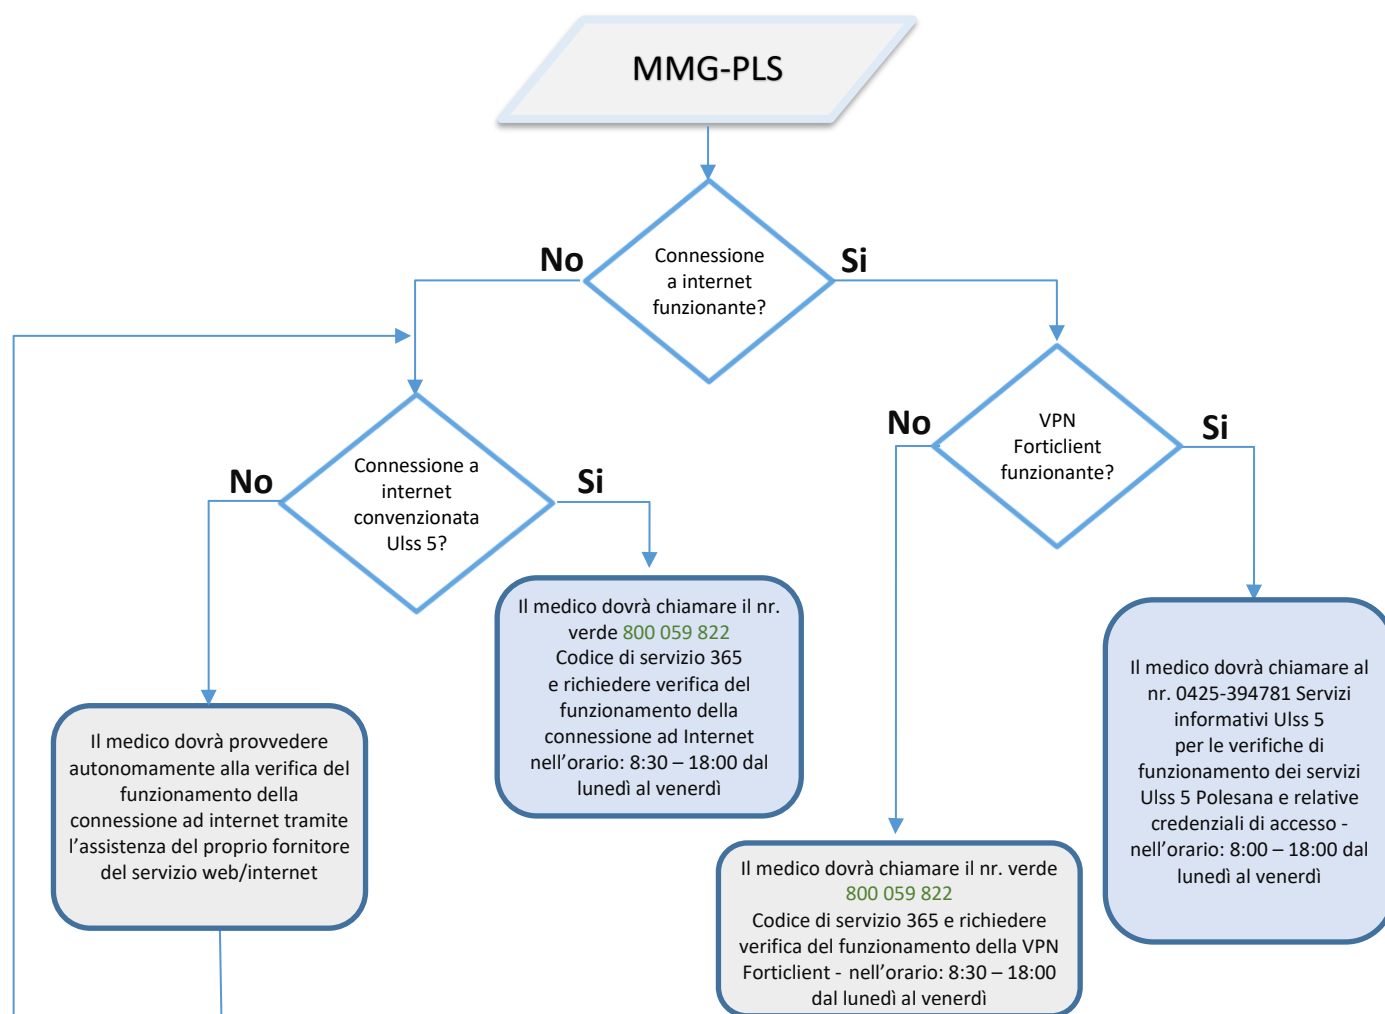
MMG-PLS

No

Connessione a internet funzionante?

Si

No

Connessione a internet convenzionata Ulss 5?

Si

No

VPN Forticlient funzionante?

Si

Il medico dovrà chiamare il nr. verde 800 059 822 Codice di servizio 365 e richiedere verifica del funzionamento della connessione ad Internet nell'orario: 8:30 – 18:00 dal lunedì al venerdì

Il medico dovrà chiamare al nr. 0425-394781 Servizi informativi Ulss 5 per le verifiche di funzionamento dei servizi Ulss 5 Polesana e relative credenziali di accesso - nell'orario: 8:00 – 18:00 dal lunedì al venerdì

Il medico dovrà provvedere autonomamente alla verifica del funzionamento della connessione ad internet tramite l'assistenza del proprio fornitore del servizio web/internet

Il medico dovrà chiamare il nr. verde 800 059 822 Codice di servizio 365 e richiedere verifica del funzionamento della VPN Forticlient - nell'orario: 8:30 – 18:00 dal lunedì al venerdì